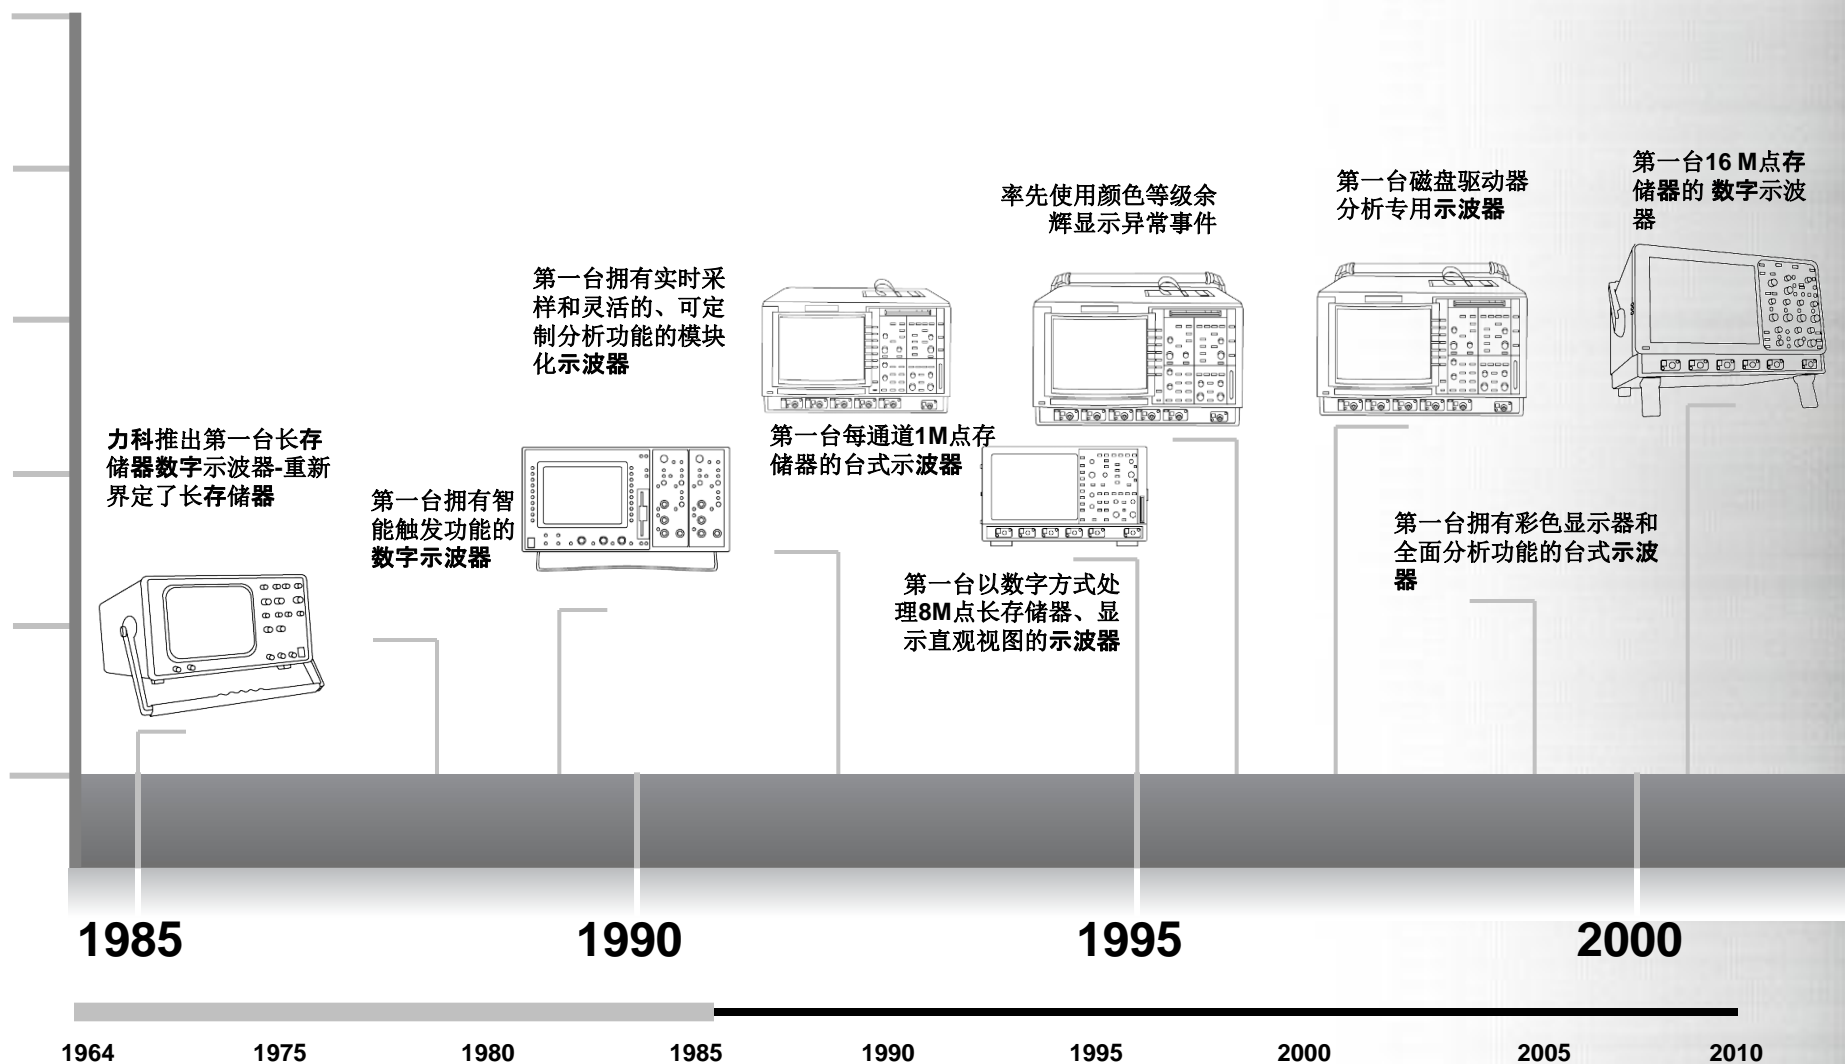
第一台16 M点存储器的 数字示波器

率先使用颜色等级余辉显示异常事件

第一台磁盘驱动器分析专用示波器

第一台拥有实时采样和灵活的、可定制分析功能的模块化示波器

第一台每通道1M点存储器的台式示波器

力科推出第一台长存储器数字示波器-重新界定了长存储器

第一台拥有智能触发功能的数字示波器

第一台拥有彩色显示器和全面分析功能的台式示波器

第一台以数字方式处理8M点长存储器、显示直观视图的示波器

1985

1990

1995

2000

1964 1975 1980 1985 1990 1995 2000 2005 2010